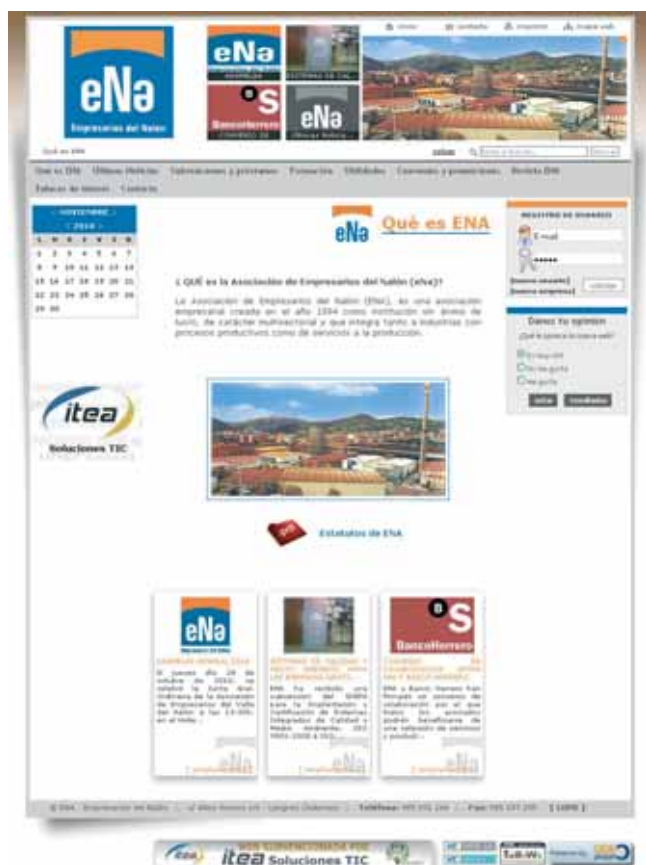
eNa
Empresarios del Nalón

eNa
eNa
BancoHerrero

Inicio   contacto   imprimir   mapa web

Qué es ENA

Qué es ENA   Últimas Noticias   Subvenciones y préstamos   Formación   Utilidades   Convenios y promociones   Revista ENA   Enlaces de interés   Contacto

- NOVIEMBRE -
- 2010 -

| L | M | X | J | V | S | D |
|---|---|---|---|---|---|---|
| 1 | 2 | 3 | 4 | 5 | 6 | 7 |
| 8 | 9 | 10 | 11 | 12 | 13 | 14 |
| 15 | 16 | 17 | 18 | 19 | 20 | 21 |
| 22 | 23 | 24 | 25 | 26 | 27 | 28 |
| 29 | 30 | | | | | |

eNa Qué es ENA

¿QUÉ es la Asociación de Empresarios del Nalón (eNa)?

La Asociación de Empresarios del Nalón (ENA), es una asociación empresarial creada en el año 1994 como institución sin ánimo de lucro, de carácter multisectorial y que integra tanto a industrias con procesos productivos como de servicios a la producción.

REGISTRO DE USUARIO
E-mail
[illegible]
[Nuevo usuario]
[Nueva empresa]

Danos tu opinión
¿Qué te parece la nueva web?
Me gusta
No me gusta
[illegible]

itea
Soluciones TIC

Estatutos de ENA

eNa
ASAMBLEA GENERAL 2010
El jueves día 28 de octubre de 2010, se celebró la Junta General Ordinaria de la Asociación de Empresarios del Valle del Nalón a las 13:00h. en el Hotel...

SISTEMAS DE CALIDAD Y MEDIO AMBIENTE PARA LAS EMPRESAS ASOCI...
ENA ha recibido una subvención del IDEPA para la Implantación y Certificación de Sistemas Integrados de Calidad y Medio Ambiente, ISO 9001:2008 e ISO...

BancoHerrero
CONVENIO DE COLABORACIÓN CON ENA Y BANCO HERRERO
ENA y Banco Herrero han firmado un convenio de colaboración por el que todos los asociados podrán beneficiarse de una selección de servicios y product...

© ENA - Empresarios del Nalón | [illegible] | Teléfono: 985 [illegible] | Fax: 985 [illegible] | [ LOPD ]

WEB DESARROLLADA POR itea Soluciones TIC